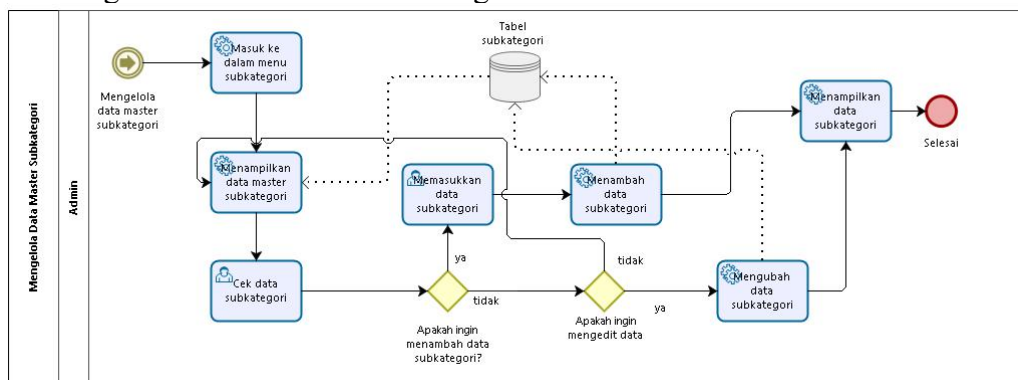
Mengelola Data Master Subkategori

Admin

Mengelola data master subkategori

Masuk ke dalam menu subkategori

Tabel subkategori

Menampilkan data master subkategori

Memasukkan data subkategori

Menambah data subkategori

Menampilkan data subkategori

Selesai

Cek data subkategori

ya

tidak

Apakah ingin menambah data subkategori?

tidak

ya

Apakah ingin mengedit data

Mengubah data subkategori